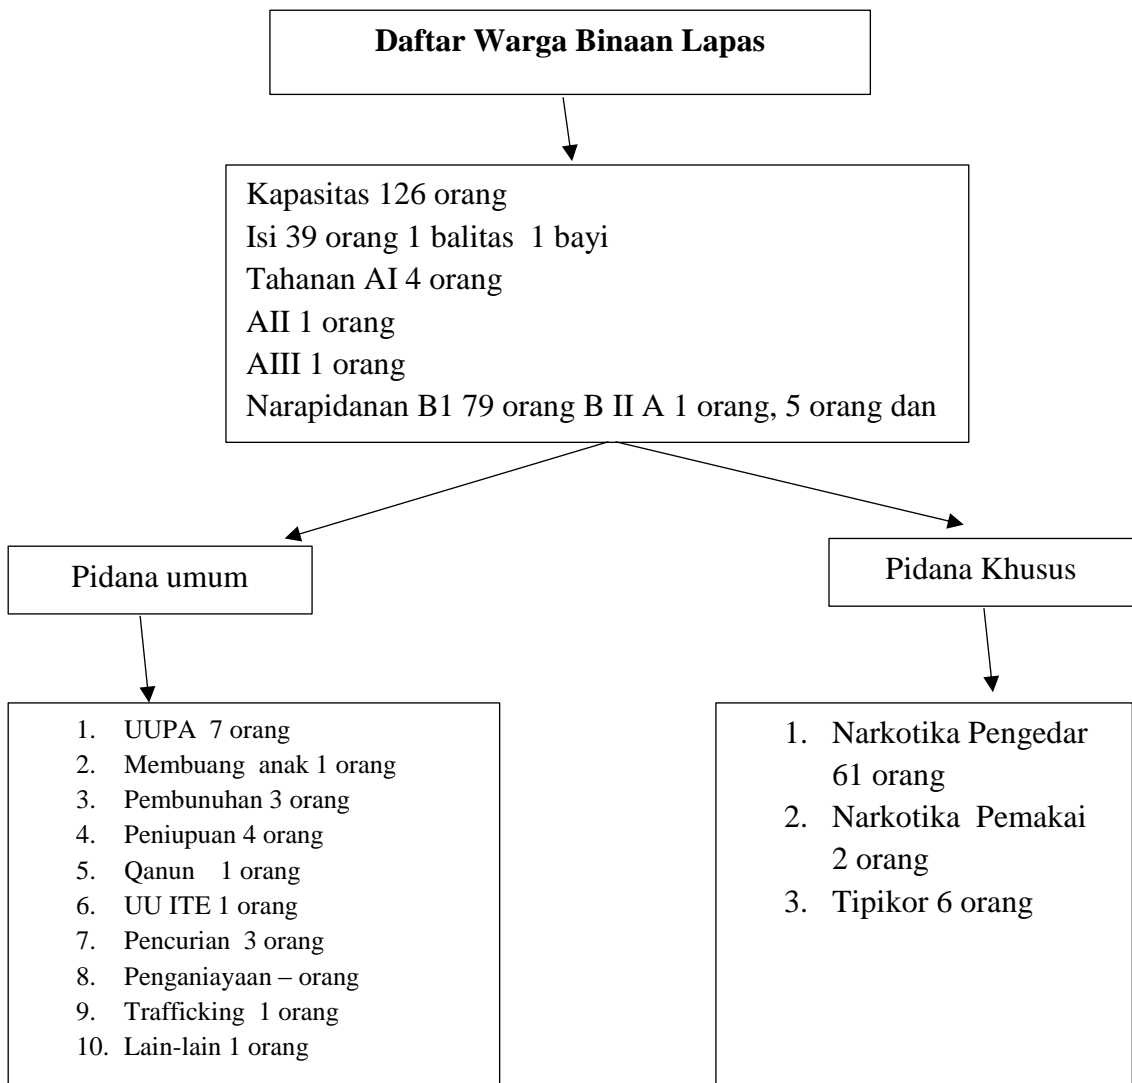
Daftar Warga Binaan Lapas

Kapasitas 126 orang
Isi 39 orang 1 balitas 1 bayi
Tahanan AI 4 orang
AII 1 orang
AIII 1 orang
Narapidanan B1 79 orang B II A 1 orang, 5 orang dan

Pidana umum

Pidana Khusus

1. UUPA 7 orang
2. Membuang anak 1 orang
3. Pembunuhan 3 orang
4. Peniupuan 4 orang
5. Qanun 1 orang
6. UU ITE 1 orang
7. Pencurian 3 orang
8. Penganiayaan – orang
9. Trafficking 1 orang
10. Lain-lain 1 orang

1. Narkotika Pengedar 61 orang
2. Narkotika Pemakai 2 orang
3. Tipikor 6 orang